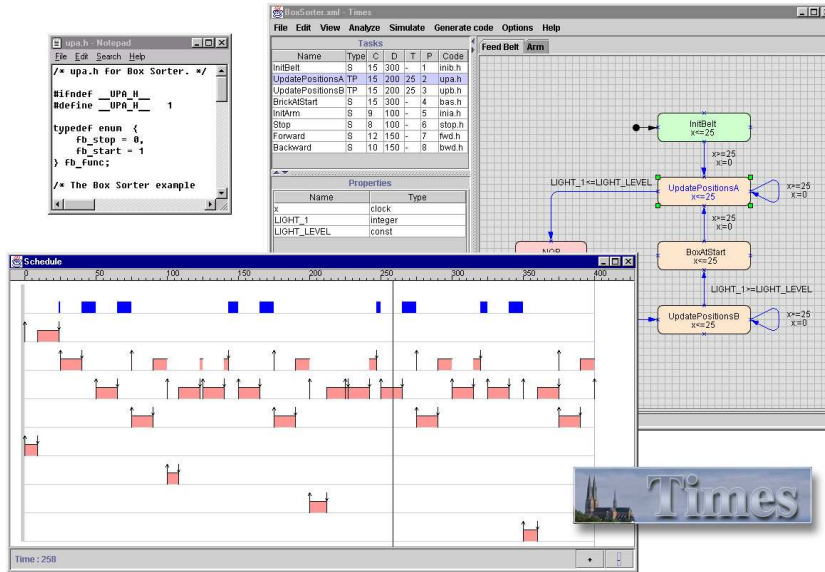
upa.h - Notepad
File Edit Search Help
/* upa.h for Box Sorter. */

#ifndef __UPA_H__
#define __UPA_H__ 1

typedef enum {
fb_stop = 0,
fb_start = 1
} fb_func;

/* The Box Sorter example

BoxSorter.xml - Times
File Edit View Analyze Simulate Generate code Options Help

Tasks

| Name | Type | C | D | T | P | Code |
|---|---|---|---|---|---|---|
| InitBelt | S | 15 | 300 | - | 1 | inib.h |
| UpdatePositionsA | TP | 15 | 200 | 25 | 2 | upa.h |
| UpdatePositionsB | TP | 15 | 200 | 25 | 3 | upb.h |
| BrickAtStart | S | 15 | 300 | - | 4 | bas.h |
| InitArm | S | 9 | 100 | - | 5 | inia.h |
| Stop | S | 8 | 100 | - | 6 | stop.h |
| Forward | S | 12 | 150 | - | 7 | fwd.h |
| Backward | S | 10 | 150 | - | 8 | bwd.h |

Properties

| Name | Type |
|---|---|
| x | clock |
| LIGHT_1 | integer |
| LIGHT_LEVEL | const |

Feed Belt Arm

InitBelt
x<=25
x>=25
x:=0
LIGHT_1<=LIGHT_LEVEL
UpdatePositionsA
x<=25
x>=25
x:=0
x>=25
x:=0
NOP
BoxAtStart
x<=25
LIGHT_1>=LIGHT_LEVEL
UpdatePositionsB
x<=25
x>=25
x:=0

Schedule
50 100 150 200 250 300 350 400
Time : 258

Times